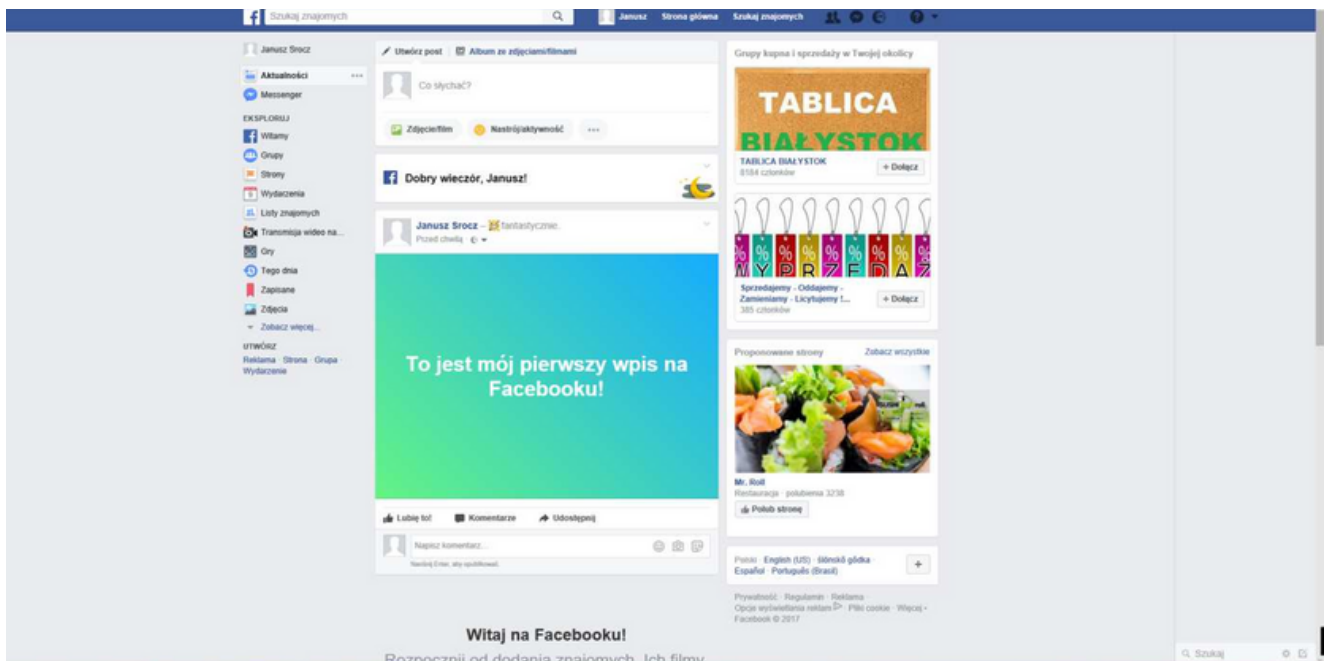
Szukaj znajomych

Janusz Strona główna Szukaj znajomych

Janusz Srocz

Aktualności

Messenger

EKSPLORUJ

Witamy

Grupy

Strony

Wydarzenia

Listy znajomych

Transmisja wideo na...

Gry

Tego dnia

Zapisane

Zdjęcia

Zobacz więcej...

UTWÓRZ

Reklama · Strona · Grupa Wydarzenie

Utwórz post Album ze zdjęciami/filmami

Co słychać?

Zdjęcie/film Nastrój/aktywność ···

Dobry wieczór, Janusz!

Janusz Srocz – fantastycznie.
Przed chwilą

To jest mój pierwszy wpis na Facebooku!

Lubię to! Komentarze Udostępnij

Napisz komentarz...

Naciśnij Enter, aby opublikować.

Witaj na Facebooku!

Grupy kupna i sprzedaży w Twojej okolicy

TABLICA BIAŁYSTOK

TABLICA BIAŁYSTOK
8184 członków
+ Dołącz

WYPRZEDAŻ

Sprzedajemy - Oddajemy - Zamieniamy - Licytujemy !...
385 członków
+ Dołącz

Proponowane strony Zobacz wszystkie

Mr. Roll
Restauracja · polubienia 3238
Polub stronę

Polski · English (US) · Ślōnskŏ gŏdka · Español · Português (Brasil)

Prywatność · Regulamin · Reklama · Opcje wyświetlania reklam · Pliki cookie · Więcej · Facebook © 2017

Szukaj